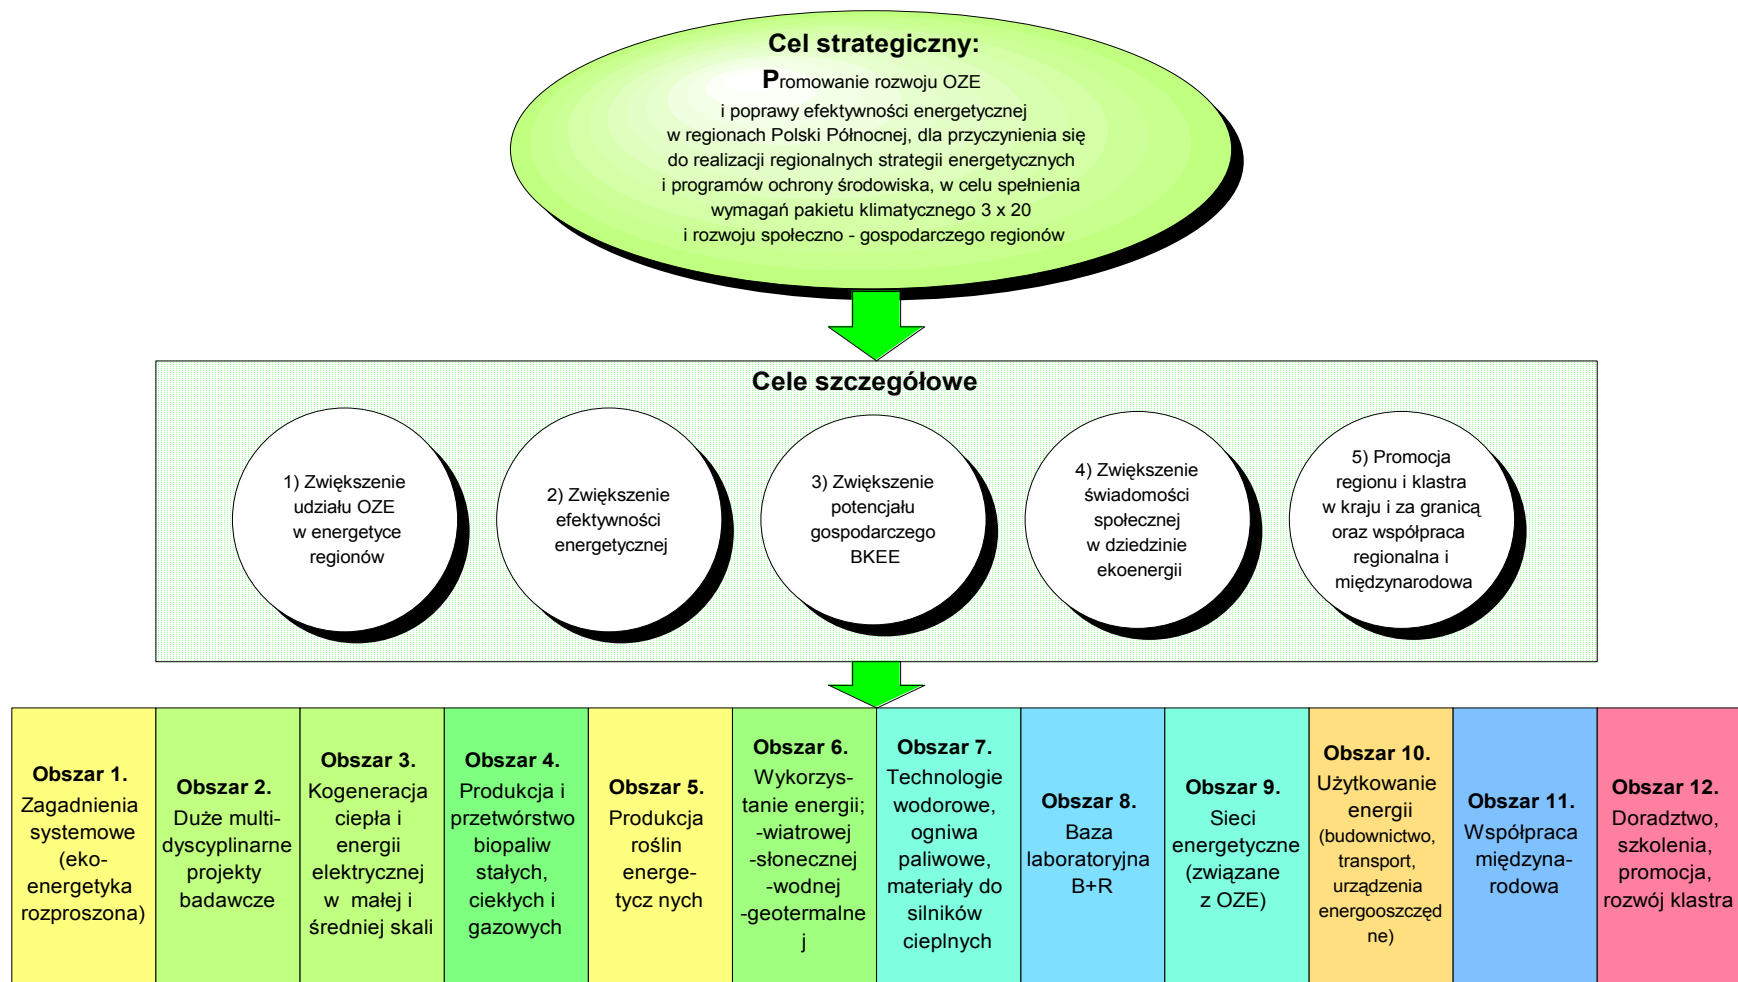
Cel strategiczny:
Promowanie rozwoju OZE i poprawy efektywności energetycznej w regionach Polski Północnej, dla przyczynienia się do realizacji regionalnych strategii energetycznych i programów ochrony środowiska, w celu spełnienia wymagań pakietu klimatycznego 3 x 20 i rozwoju społeczno - gospodarczego regionów

Cele szczegółowe

1) Zwiększenie udziału OZE w energetyce regionów

2) Zwiększenie efektywności energetycznej

3) Zwiększenie potencjału gospodarczego BKEE

4) Zwiększenie świadomości społecznej w dziedzinie ekoenergii

5) Promocja regionu i klastra w kraju i za granicą oraz współpraca regionalna i międzynarodowa

| Obszar 1. Zagadnienia systemowe (eko-energetyka rozproszona) | Obszar 2. Duże multi-dyscyplinarne projekty badawcze | Obszar 3. Kogeneracja ciepła i energii elektrycznej w małej i średniej skali | Obszar 4. Produkcja i przetwórstwo biopaliw stałych, ciekłych i gazowych | Obszar 5. Produkcja roślin energe-tycz nych | Obszar 6. Wykorzys-tanie energii; -wiatrowej -słonecznej -wodnej -geotermalne j | Obszar 7. Technologie wodorowe, ogniwa paliwowe, materiały do silników cieplnych | Obszar 8. Baza laboratoryjna B+R | Obszar 9. Sieci energetyczne (związane z OZE) | Obszar 10. Użytkowanie energii (budownictwo, transport, urządzenia energooszczęd ne) | Obszar 11. Współpraca międzyna-rodowa | Obszar 12. Doradztwo, szkolenia, promocja, rozwój klastra |
|---|---|---|---|---|---|---|---|---|---|---|---|